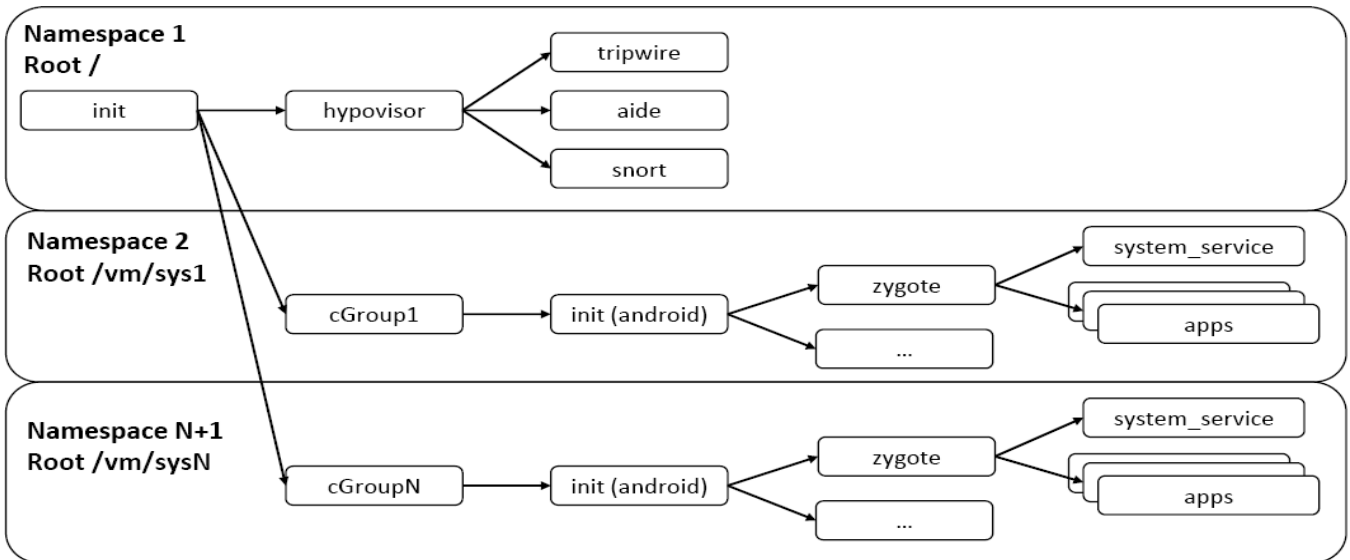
Namespace 1
Root /

init

hypovisor

tripwire

aide

snort

Namespace 2
Root /vm/sys1

cGroup1

init (android)

zygote

system_service

apps

...

Namespace N+1
Root /vm/sysN

cGroupN

init (android)

zygote

system_service

apps

...